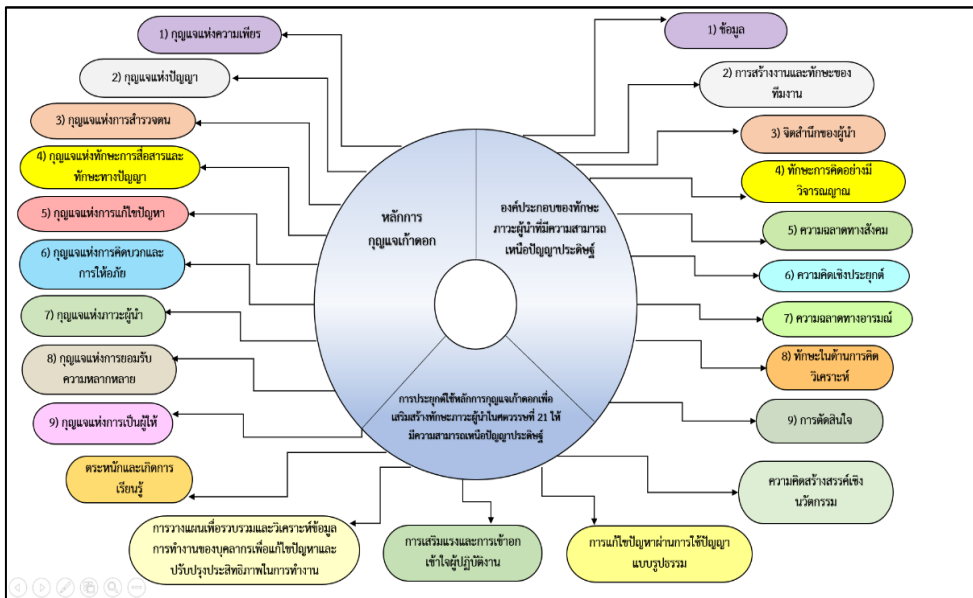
1) กุญแจแห่งความเพียร

2) กุญแจแห่งปัญญา

3) กุญแจแห่งการสำรวจตน

4) กุญแจแห่งทักษะการสื่อสารและทักษะทางปัญญา

5) กุญแจแห่งการแก้ไขปัญหา

6) กุญแจแห่งการคิดบวกและการให้อภัย

7) กุญแจแห่งภาวะผู้นำ

8) กุญแจแห่งการยอมรับความหลากหลาย

9) กุญแจแห่งการเป็นผู้ให้

ตระหนักและเกิดการเรียนรู้

การวางแผนเพื่ออบรมและวิเคราะห์ข้อมูลการทำงานของบุคลากรเพื่อแก้ไขปัญหาและปรับปรุงประสิทธิภาพในการทำงาน

การเสริมแรงและการเข้าอกเข้าใจผู้ปฏิบัติงาน

การแก้ไขปัญหาผ่านการใช้ปัญญาแบบรูปธรรม

ความคิดสร้างสรรค์เชิงนวัตกรรม

หลักการกุญแจเก้าดอก

องค์ประกอบของทักษะภาวะผู้นำที่มีความสามารถเหนือปัญญาประดิษฐ์

การประยุกต์ใช้หลักการกุญแจเก้าดอกเพื่อเสริมสร้างทักษะภาวะผู้นำในศตวรรษที่ 21 ให้มีความสามารถเหนือปัญญาประดิษฐ์

1) ข้อมูล

2) การสร้างงานและทักษะของทีมงาน

3) จิตสำนึกของผู้นำ

4) ทักษะการคิดอย่างมีวิจารณญาณ

5) ความฉลาดทางสังคม

6) ความคิดเชิงประยุกต์

7) ความฉลาดทางอารมณ์

8) ทักษะในด้านการคิดวิเคราะห์

9) การตัดสินใจ